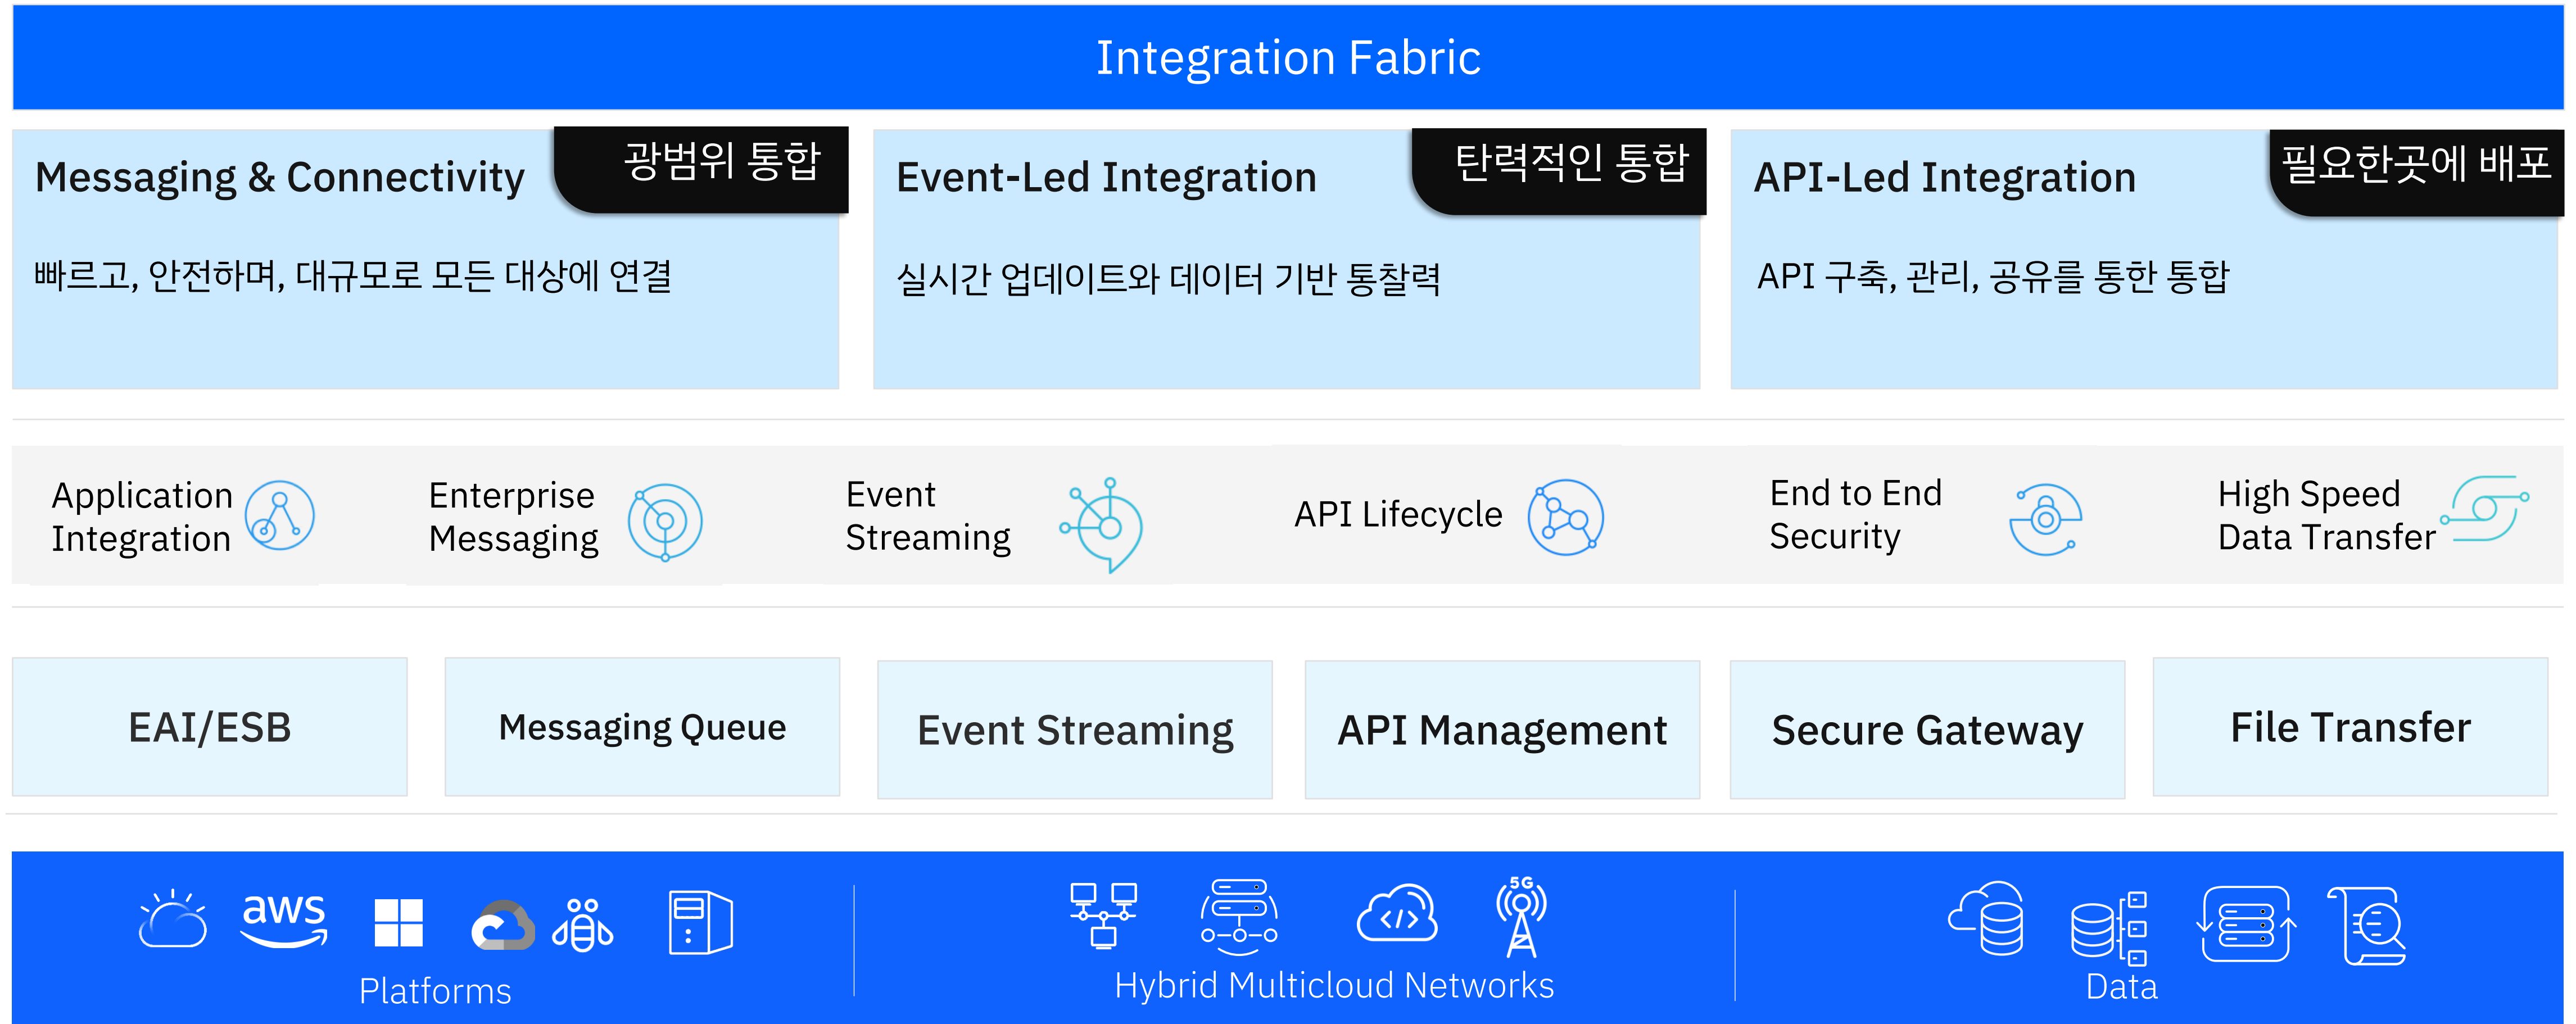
Integration Fabric

Messaging & Connectivity
광범위 통합
빠르고, 안전하며, 대규모로 모든 대상에 연결

Event-Led Integration
탄력적인 통합
실시간 업데이트와 데이터 기반 통찰력

API-Led Integration
필요한곳에 배포
API 구축, 관리, 공유를 통한 통합

Application Integration

Enterprise Messaging

Event Streaming

API Lifecycle

End to End Security

High Speed Data Transfer

EAI/ESB

Messaging Queue

Event Streaming

API Management

Secure Gateway

File Transfer

aws

5G

Platforms

Hybrid Multicloud Networks

Data